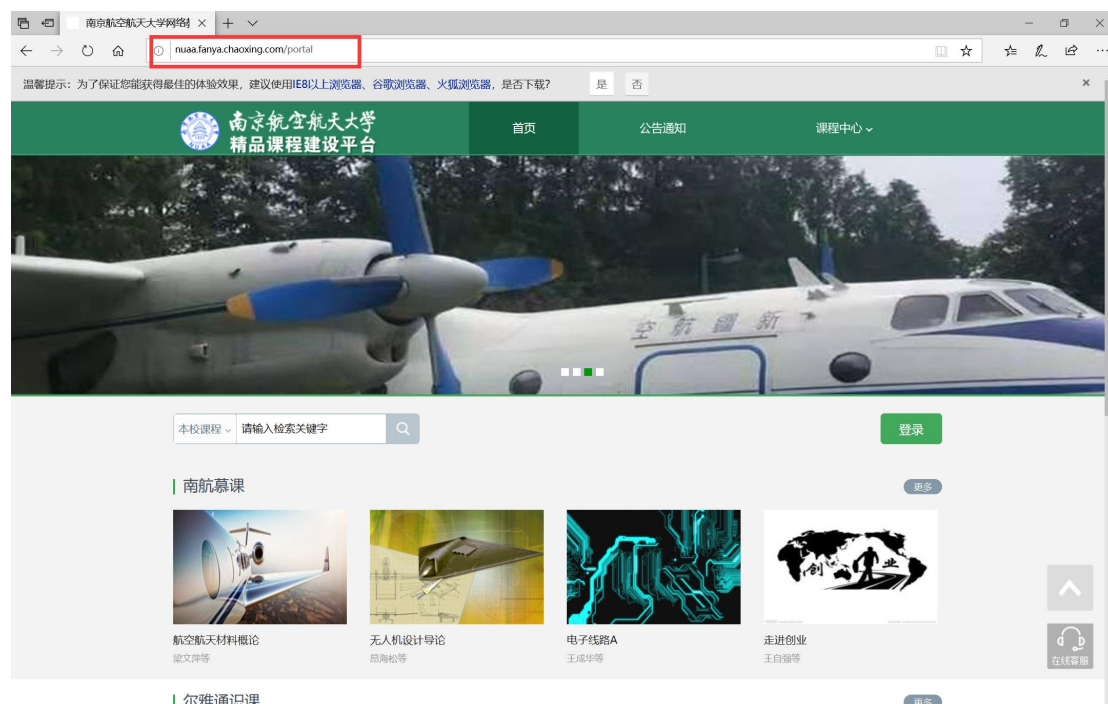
南京航空航天大学网络教 ×

nuaa.fanya.chaoxing.com/portal

温馨提示：为了保证您能获得最佳的体验效果，建议使用IE8以上浏览器、谷歌浏览器、火狐浏览器，是否下载?
是
否
×

南京航空航天大学
精品课程建设平台

首页
公告通知
课程中心

空航雏新

本校课程
请输入检索关键字
登录

南航慕课
更多

航空航天材料概论
梁文萍等

无人机设计导论
昂海松等

电子线路A
王成华等

创 业
走进创业
王自强等

在线客服

尔雅通识课
更多